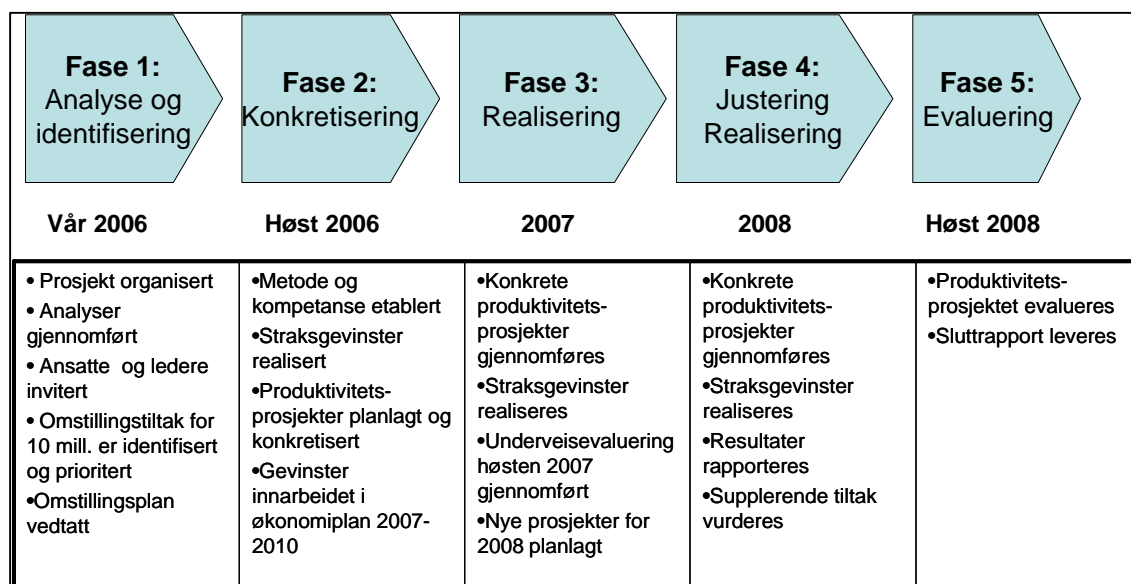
**Fase 1:** Analyse og identifisering

**Fase 2:** Konkretisering

**Fase 3:** Realisering

**Fase 4:** Justering Realisering

**Fase 5:** Evaluering

| Vår 2006 | Høst 2006 | 2007 | 2008 | Høst 2008 |
|---|---|---|---|---|
| • Prosjekt organisert<br>• Analyser gjennomført<br>• Ansatte og ledere invitert<br>• Omstillingstiltak for 10 mill. er identifisert og prioritert<br>•Omstillingsplan vedtatt | •Metode og kompetanse etablert<br>•Straksgevinster realisert<br>•Produktivitets-prosjekter planlagt og konkretisert<br>•Gevinster innarbeidet i økonomiplan 2007-2010 | •Konkrete produktivitets-prosjekter gjennomføres<br>•Straksgevinster realiseres<br>•Underveisevaluering høsten 2007 gjennomført<br>•Nye prosjekter for 2008 planlagt | •Konkrete produktivitets-prosjekter gjennomføres<br>•Straksgevinster realiseres<br>•Resultater rapporteres<br>•Supplerende tiltak vurderes | •Produktivitets-prosjektet evalueres<br>•Sluttrapport leveres |